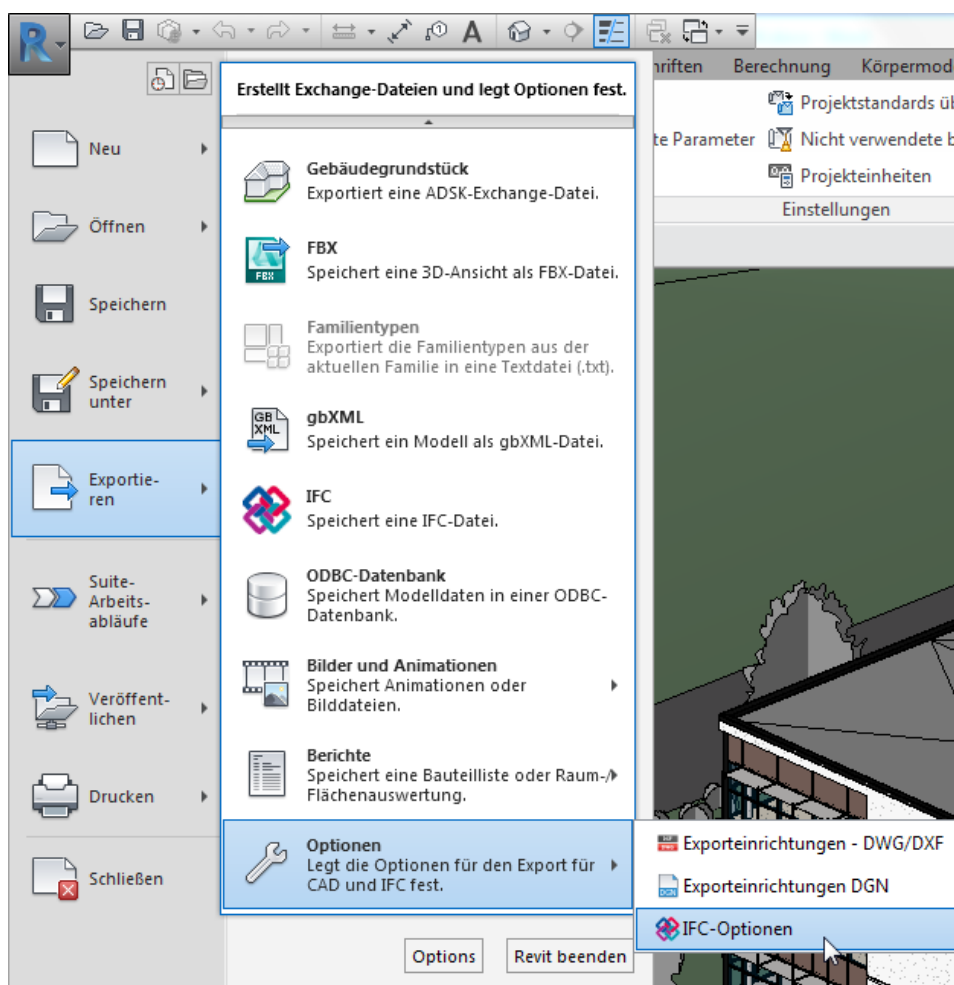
R

A

riften Berechnung Körpermod

Projektstandards üb

te Parameter Nicht verwendete b

Projekteinheiten

Einstellungen

Erstellt Exchange-Dateien und legt Optionen fest.

Neu

Öffnen

Speichern

Speichern unter

Exportieren

Suite-Arbeitsabläufe

Veröffentlichen

Drucken

Schließen

Gebäudegrundstück
Exportiert eine ADSK-Exchange-Datei.

FBX
Speichert eine 3D-Ansicht als FBX-Datei.

Familientypen
Exportiert die Familientypen aus der aktuellen Familie in eine Textdatei (.txt).

gbXML
Speichert ein Modell als gbXML-Datei.

IFC
Speichert eine IFC-Datei.

ODBC-Datenbank
Speichert Modelldaten in einer ODBC-Datenbank.

Bilder und Animationen
Speichert Animationen oder Bilddateien.

Berichte
Speichert eine Bauteilliste oder Raum-/Flächenauswertung.

Optionen
Legt die Optionen für den Export für CAD und IFC fest.

Exporteinrichtungen - DWG/DXF

Exporteinrichtungen DGN

IFC-Optionen

Options

Revit beenden